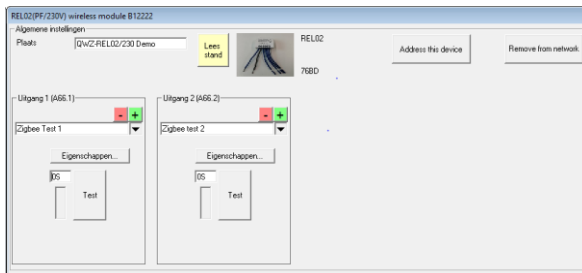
REL02(PF/230V) wireless module B12222

Algemene instellingen

Plaats QWZ-REL02/230 Demo

Lees stand

REL02

76BD

Address this device

Remove from network

Uitgang 1 (A66.1)

- +

Zigbee Test 1

Eigenschappen...

0S

Test

Uitgang 2 (A66.2)

- +

Zigbee test 2

Eigenschappen...

0S

Test